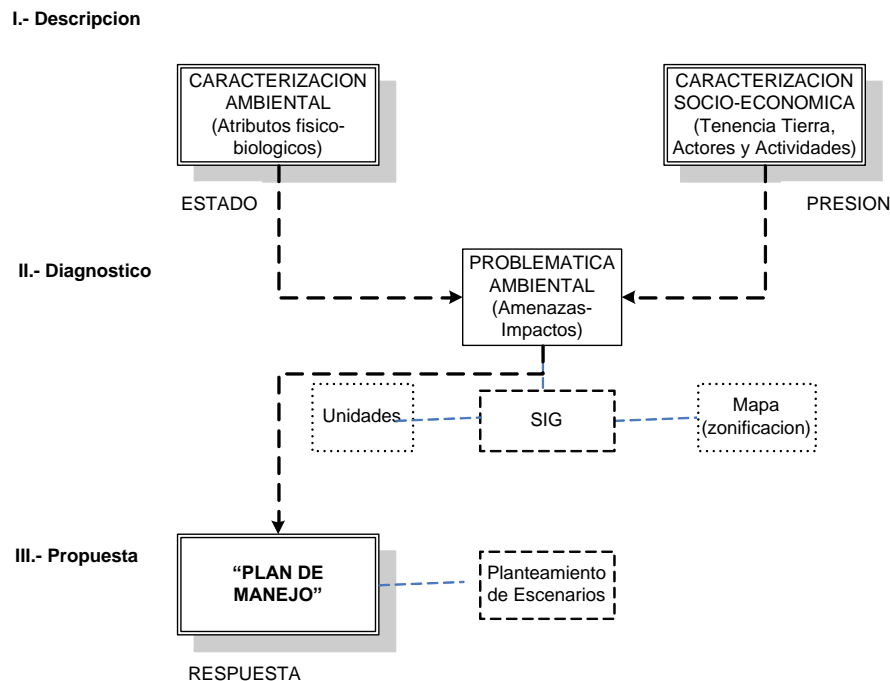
I.- Descripcion

CARACTERIZACION AMBIENTAL (Atributos fisico-biologicos)

CARACTERIZACION SOCIO-ECONOMICA (Tenencia Tierra, Actores y Actividades)

ESTADO

PRESION

II.- Diagnostico

PROBLEMATICA AMBIENTAL (Amenazas-Impactos)

Unidades

SIG

Mapa (zonificacion)

III.- Propuesta

"PLAN DE MANEJO"

Planteamiento de Escenarios

RESPUESTA